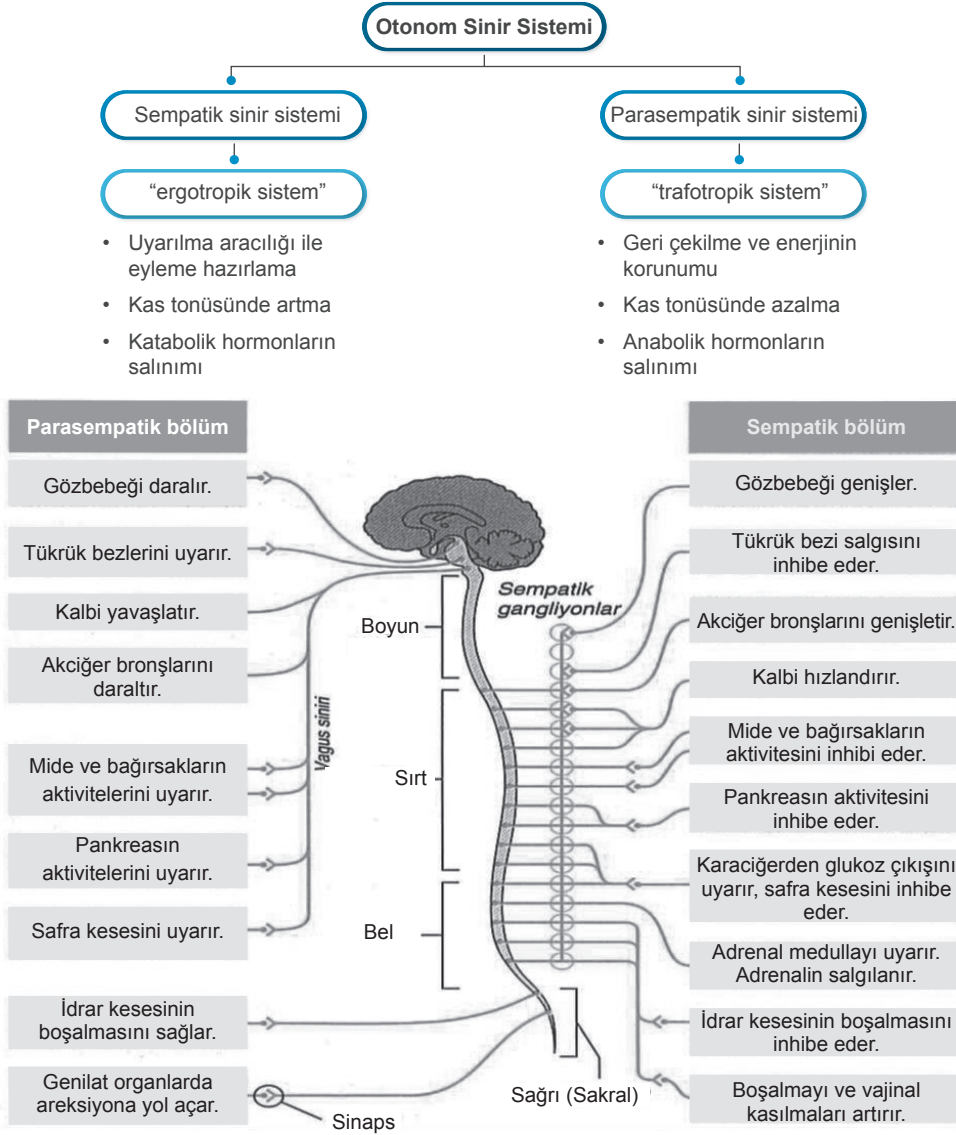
Otonom Sinir Sistemi

Sempatik sinir sistemi

"ergotropik sistem"

- Uyarılma aracılığı ile eyleme hazırlama
- Kas tonüsünde artma
- Katabolik hormonların salınımı

Parasempatik sinir sistemi

"trafotropik sistem"

- Geri çekilme ve enerjinin korunumu
- Kas tonüsünde azalma
- Anabolik hormonların salınımı

Parasempatik bölüm

Gözbebeği daralır.

Tükrük bezlerini uyarır.

Kalbi yavaşlatır.

Akciğer bronşlarını daraltır.

Mide ve bağırsakların aktivitelerini uyarır.

Pankreasın aktivitelerini uyarır.

Safra kesesini uyarır.

İdrar kesesinin boşalmasını sağlar.

Genilat organlarda areksiyona yol açar.

Sinaps

Vagus siniri

Boyun

Sırt

Bel

Sağrı (Sakral)

Sempatik gangliyonlar

Sempatik bölüm

Gözbebeği genişler.

Tükrük bezi salgısını inhibe eder.

Akciğer bronşlarını genişletir.

Kalbi hızlandırır.

Mide ve bağırsakların aktivitesini inhibi eder.

Pankreasın aktivitesini inhibe eder.

Karaciğerden glukoz çıkışını uyarır, safra kesesini inhibe eder.

Adrenal medullayı uyarır. Adrenalin salgılanır.

İdrar kesesinin boşalmasını inhibe eder.

Boşalmayı ve vajinal kasılmaları artırır.